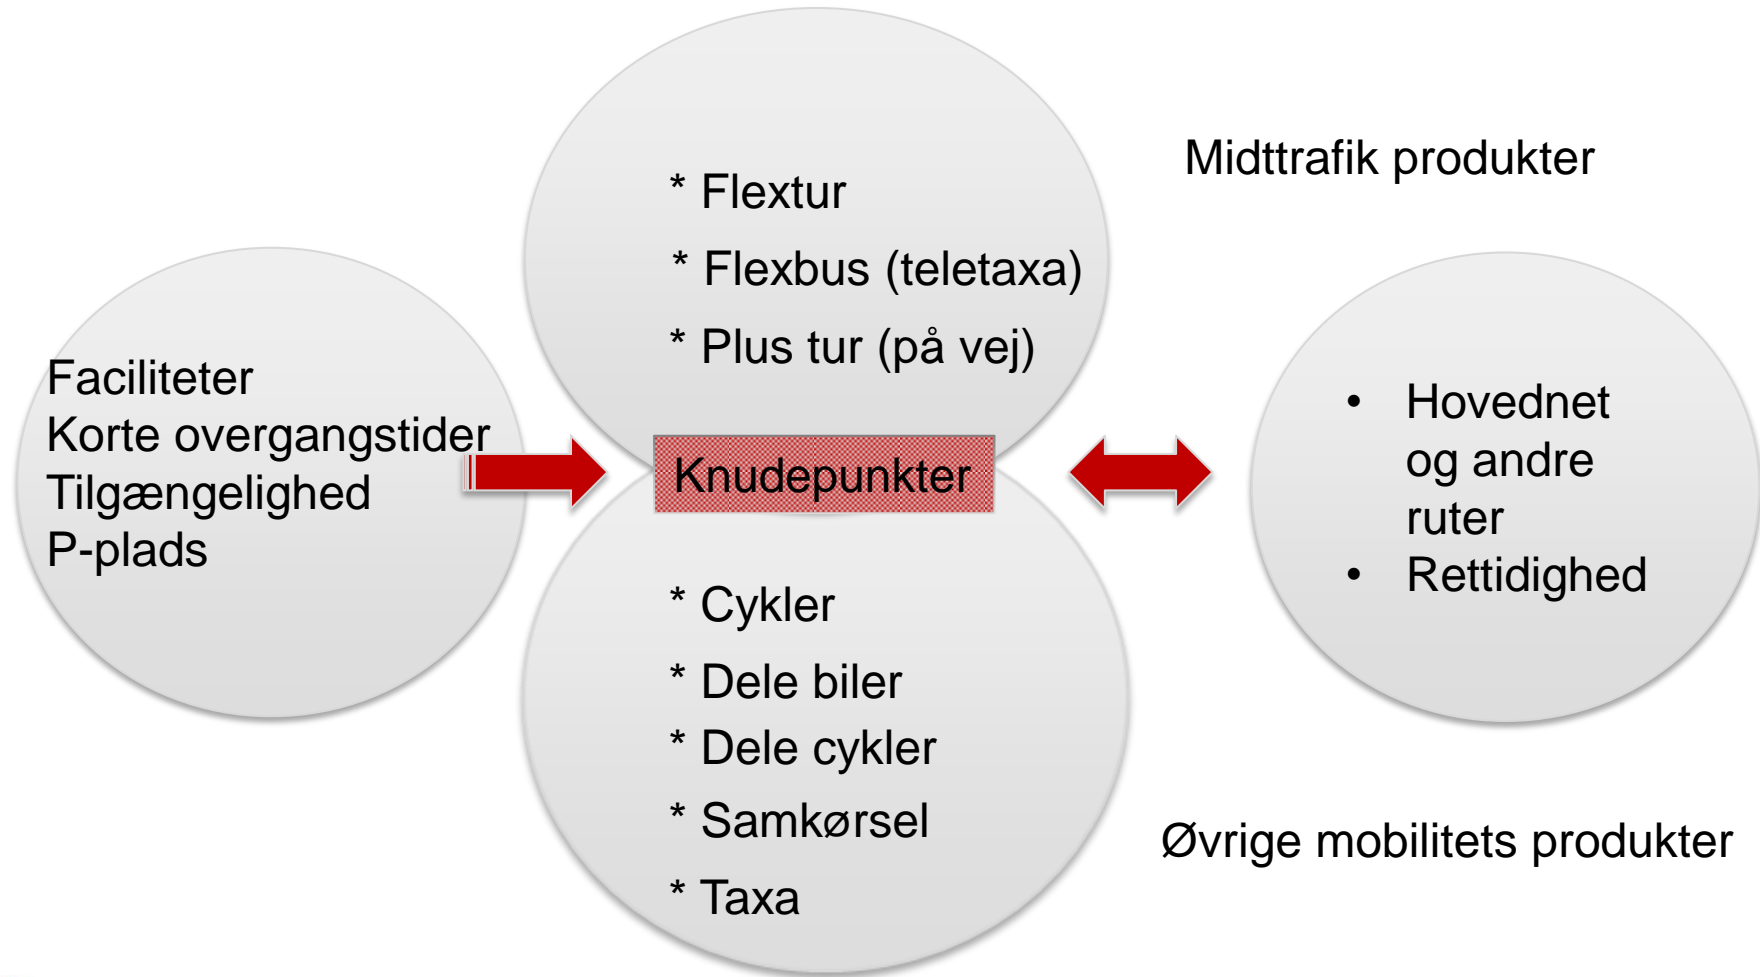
* Flextur

* Flexbus (teletaxa)

* Plus tur (på vej)

Midttrafik produkter

Faciliteter
Korte overgangstider
Tilgængelighed
P-plads

Knudepunkter

• Hovednet og andre ruter
• Rettidighed

* Cykler

* Dele biler

* Dele cykler

* Samkørsel

* Taxa

Øvrige mobilitets produkter